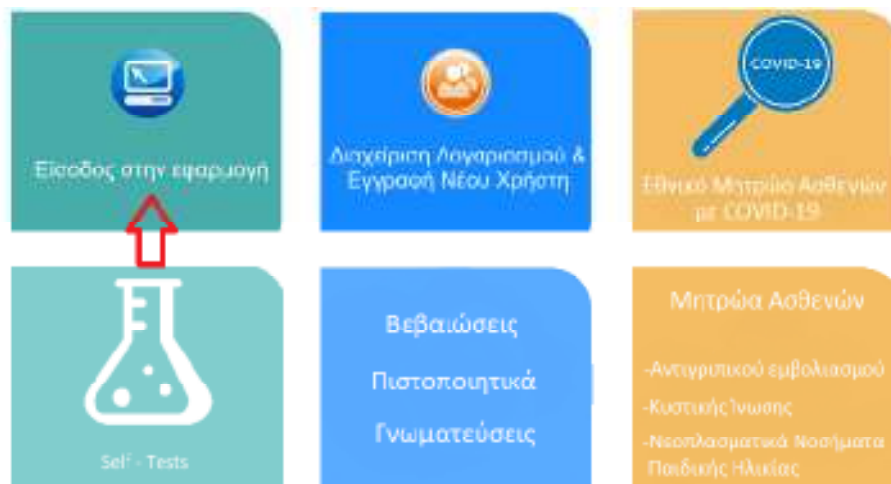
Είσοδος στην εφαρμογή

Διαχείριση Λογαριασμού & Εγγραφή Νέου Χρήστη

COVID-19

Εθνικό Μητρώο Ασθενών με COVID-19

Self - Tests

Βεβαιώσεις

Πιστοποιητικά

Γνωματεύσεις

Μητρώα Ασθενών

-Αντιγριπικού εμβολιασμού

-Κυστικής Ίνωσης

-Νεοπλασματικά Νοσήματα Παιδικής Ηλικίας